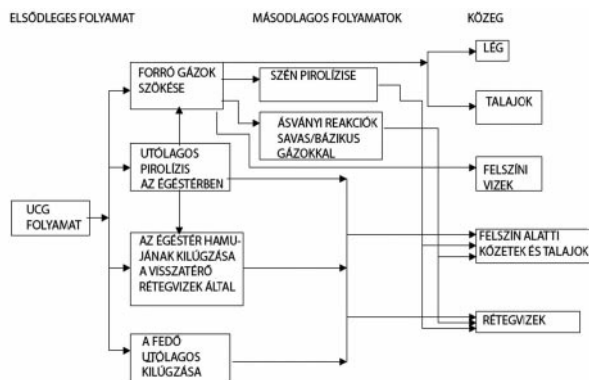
ELSŐDLEGES FOLYAMAT

MÁSODLAGOS FOLYAMATOK

KÖZEG

LÉG

FORRÓ GÁZOK SZÖKÉSE

SZÉN PIROLÍZISE

TALAJOK

ÁSVÁNYI REAKCIÓK SAVAS/BÁZIKUS GÁZOKKAL

UTÓLAGOS PIROLÍZIS AZ ÉGÉSTÉRBEN

FELSZÍNI VIZEK

UCG FOLYAMAT

AZ ÉGÉSTÉR HAMUJÁNAK KILÚGZÁSA A VISSZATÉRŐ RÉTEGVIZEK ÁLTAL

FELSZÍN ALATTI KŐZETEK ÉS TALAJOK

RÉTEGVIZEK

A FEDŐ UTÓLAGOS KILÚGZÁSA